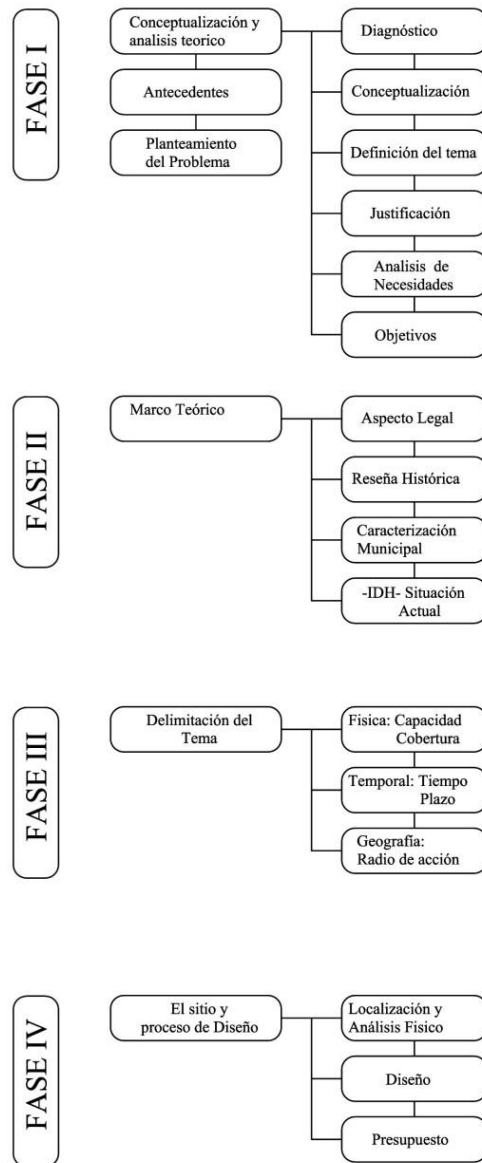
FASE I

Conceptualización y analisis teorico

Antecedentes

Planteamiento del Problema

Diagnóstico

Conceptualización

Definición del tema

Justificación

Analisis de Necesidades

Objetivos

FASE II

Marco Teórico

Aspecto Legal

Reseña Histórica

Caracterización Municipal

-IDH- Situación Actual

FASE III

Delimitación del Tema

Fisica: Capacidad Cobertura

Temporal: Tiempo Plazo

Geografía: Radio de acción

FASE IV

El sitio y proceso de Diseño

Localización y Análisis Fisico

Diseño

Presupuesto